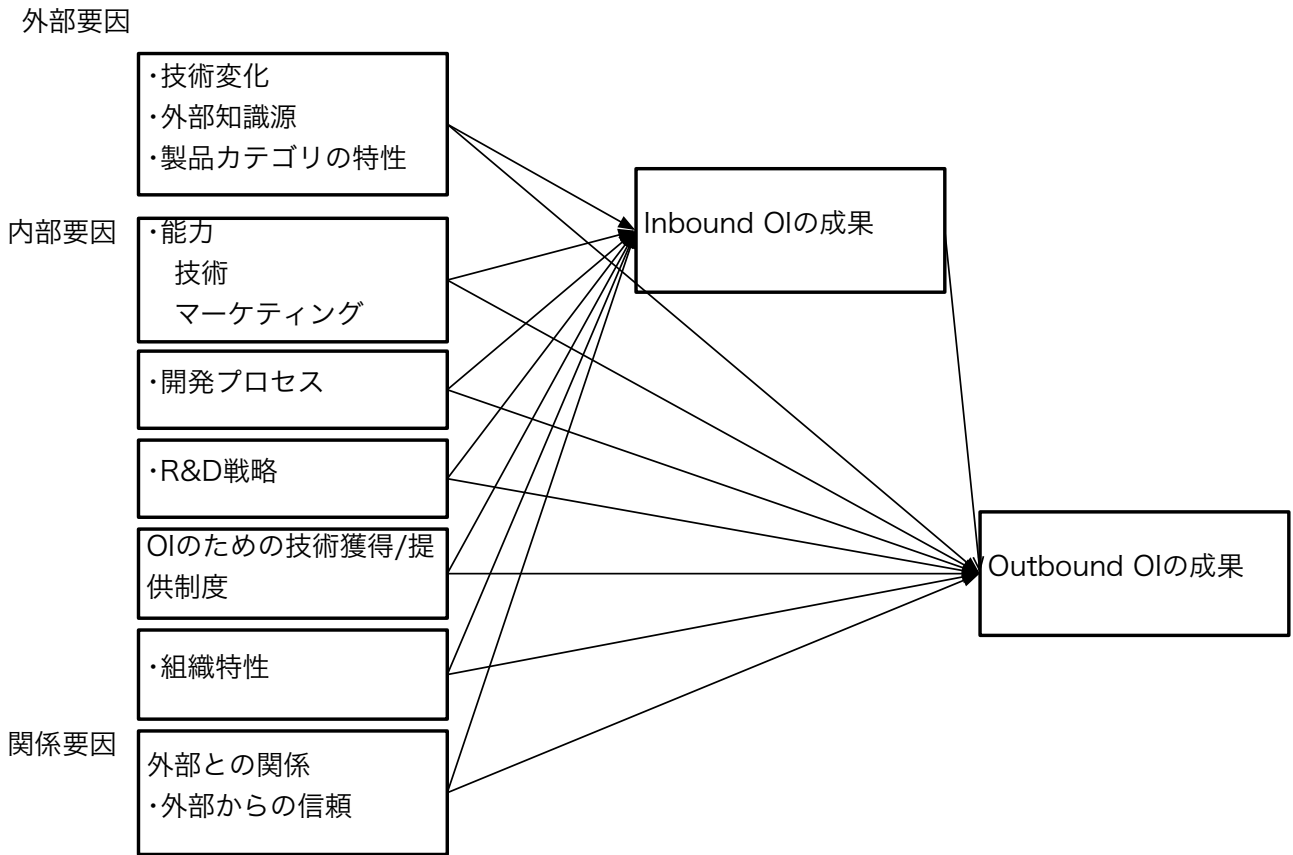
外部要因

・技術変化
・外部知識源
・製品カテゴリの特性

内部要因

・能力
技術
マーケティング

・開発プロセス

・R&D戦略

OIのための技術獲得/提供制度

・組織特性

関係要因

外部との関係
・外部からの信頼

Inbound OIの成果

Outbound OIの成果